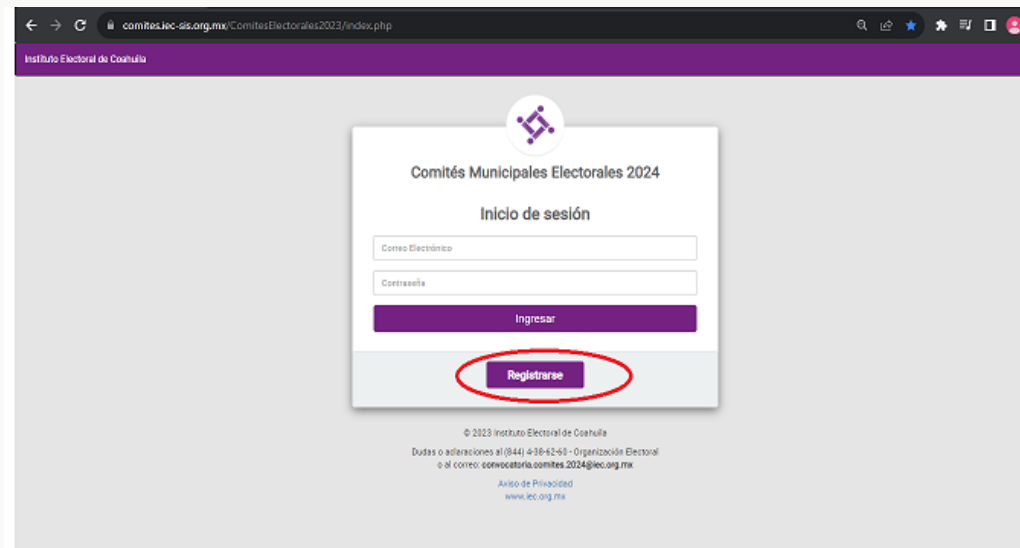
comites.iec-sis.org.mx/ComitesElectorales2023/index.php

Instituto Electoral de Coahuila

Comités Municipales Electorales 2024

Inicio de sesión

Correo Electrónico

Contraseña

Ingresar

Registrarse

© 2023 Instituto Electoral de Coahuila

Dudas o aclaraciones al (844) 4-38-62-60 - Organización Electoral o al correo: convocatoria.comites.2024@iec.org.mx

Aviso de Privacidad
www.iec.org.mx